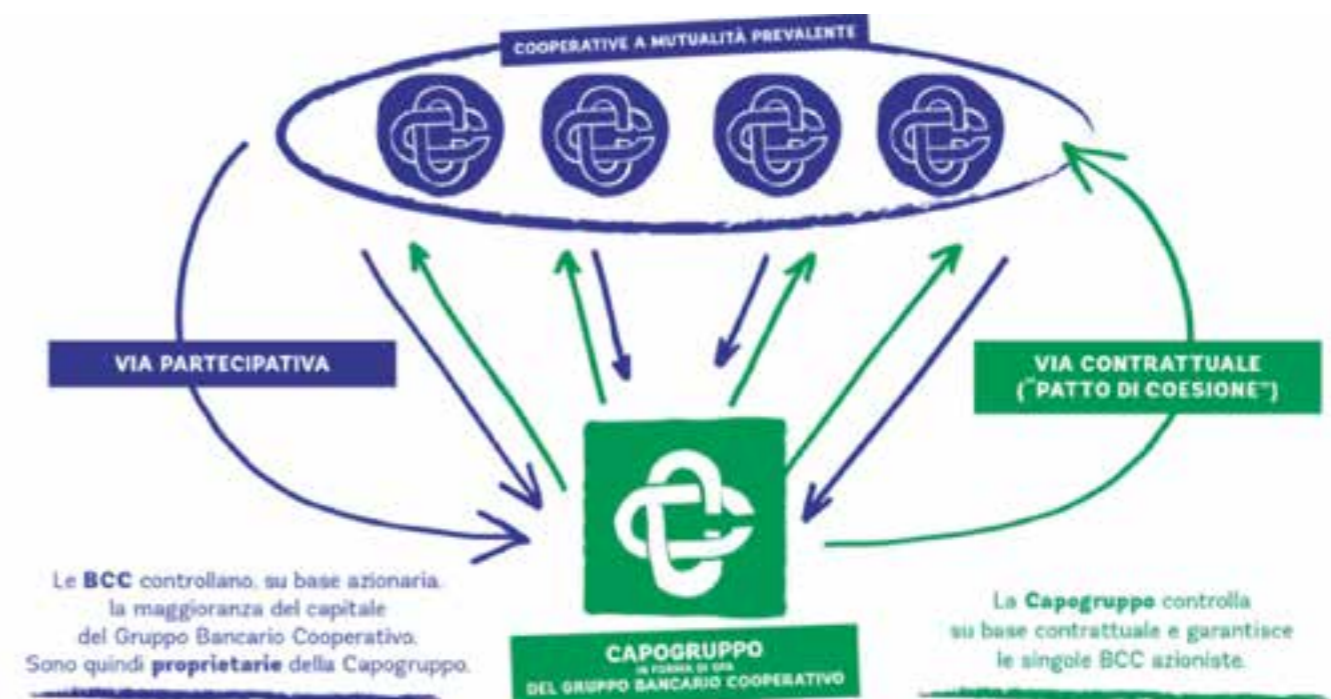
COOPERATIVE A MUTUALITÀ PREVALENTE

VIA PARTECIPATIVA

VIA CONTRATTUALE ("PATTO DI COESIONE")

Le **BCC** controllano, su base azionaria, la maggioranza del capitale del Gruppo Bancario Cooperativo. Sono quindi **proprietarie** della Capogruppo.

CAPOGRUPPO
IN FORMA DI SPA
DEL GRUPPO BANCARIO COOPERATIVO

La **Capogruppo** controlla su base contrattuale e garantisce le singole BCC azioniste.